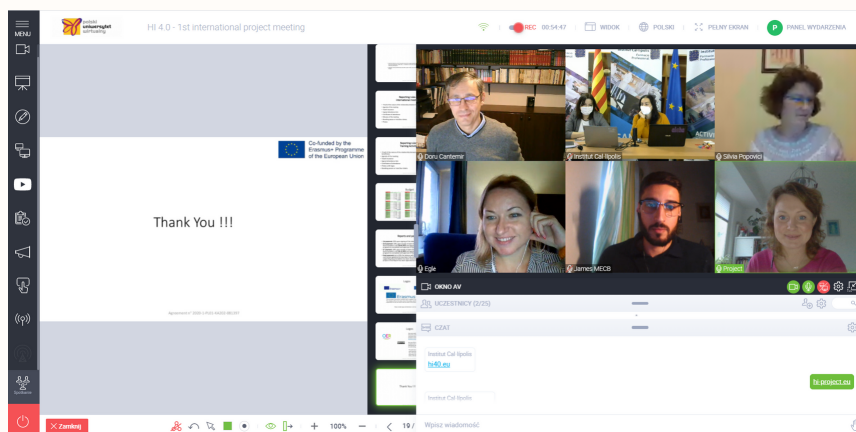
MENU

polski uniwersytet wirtualny

HI 4.0 - 1st international project meeting

REC 00:54:47 | WIDOK | POLSKI | PEŁNY EKRAN | P PANEL WYDARZENIA

Co-funded by the Erasmus+ Programme of the European Union

Thank You !!!

Doru Cantemir

Institut Cal Ilpolis

Silvia Popovici

Egle

James MECB

Project

OKNO AV

UCZESTNICY (2/25)

CZAT

Institut Cal Ilpolis
hi40.eu

hi-project.eu

Institut Cal Ilpolis

Synthesia

Zamknij

100%

19 /

Wpisz wiadomość